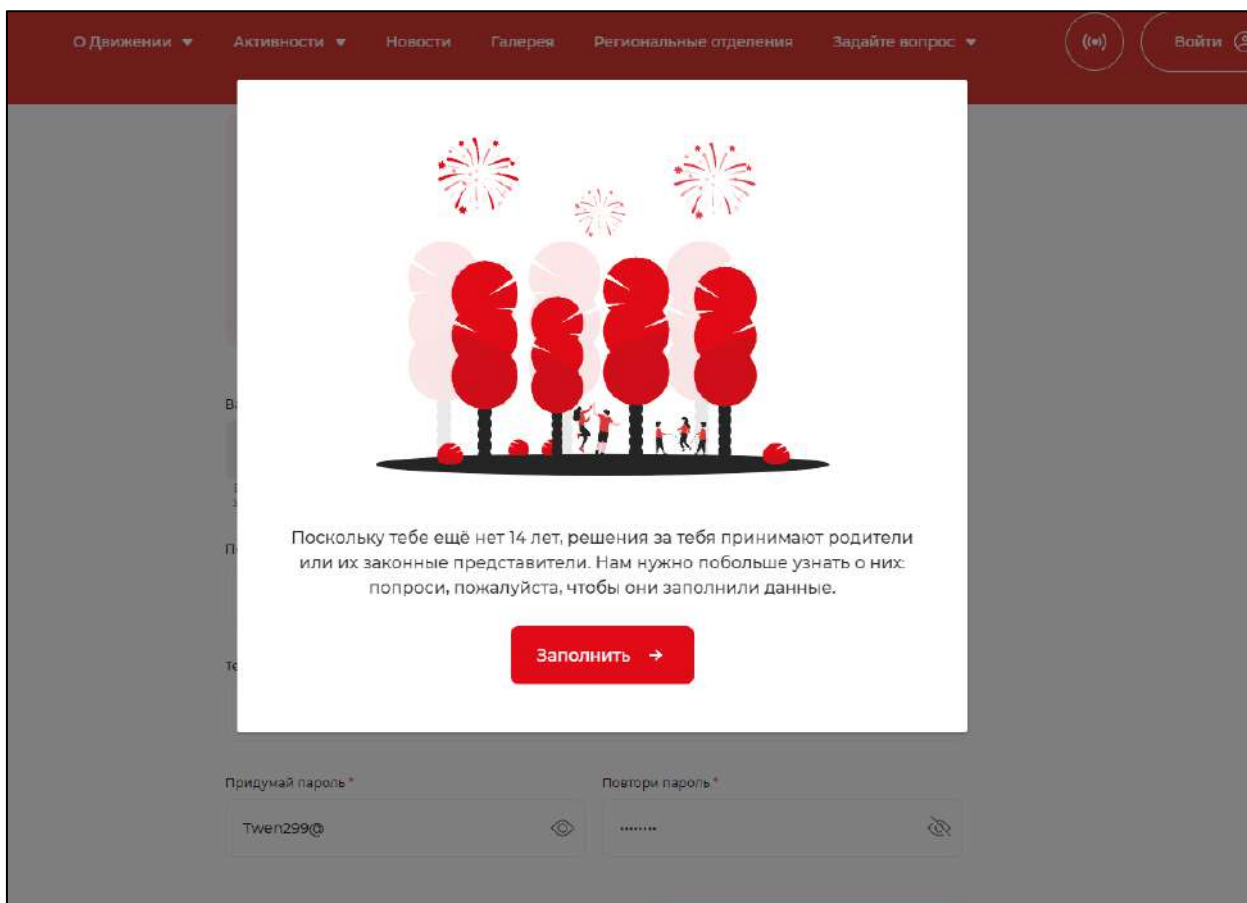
О Движении ▾ Активности ▾ Новости Галерея Региональные отделения Задайте вопрос ▾ Войти

Поскольку тебе ещё нет 14 лет, решения за тебя принимают родители или их законные представители. Нам нужно побольше узнать о них: попроси, пожалуйста, чтобы они заполнили данные.

Заполнить →

Придумай пароль *

Twen299@

Повтори пароль *

••••••••